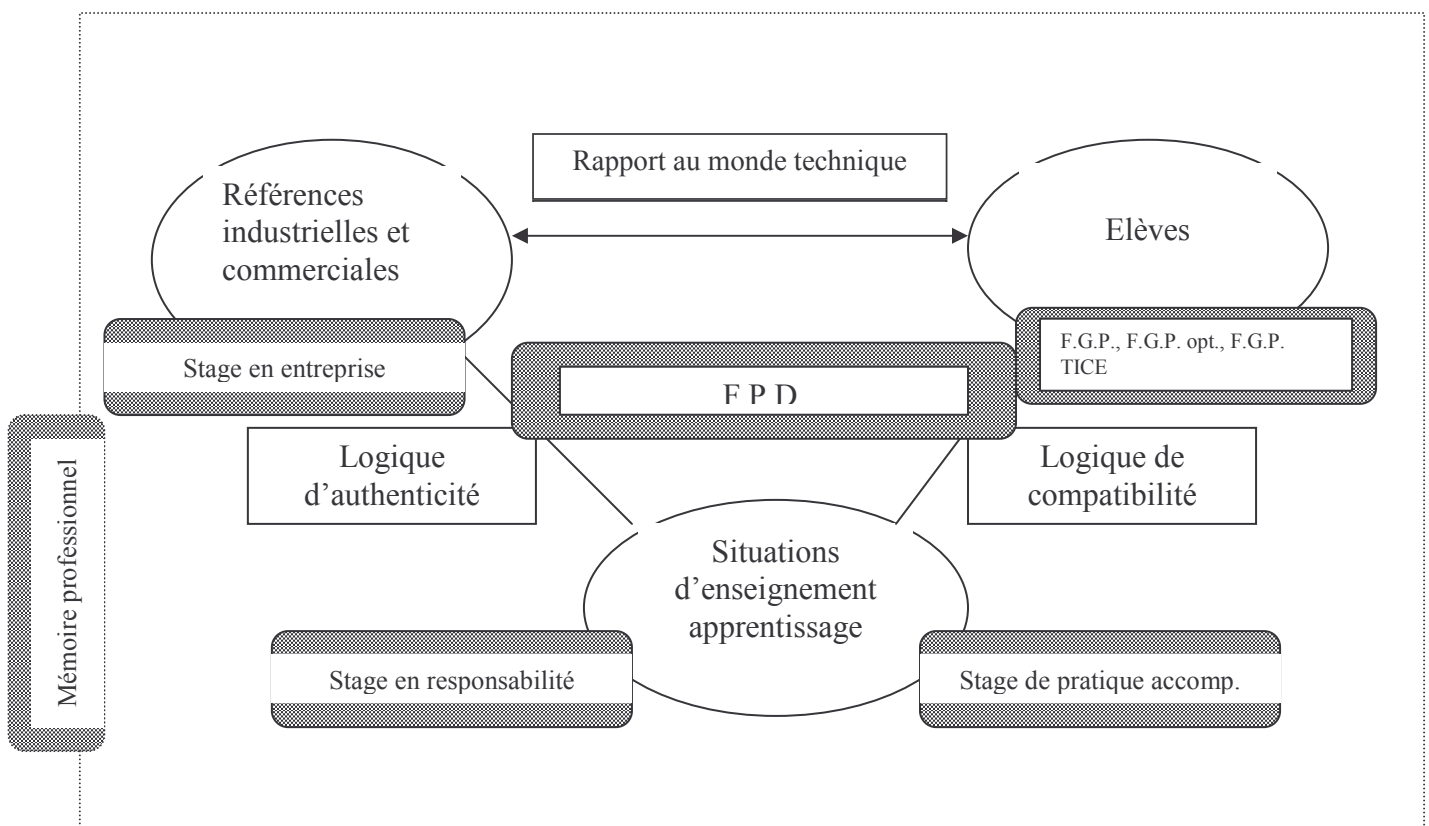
Rapport au monde technique

Références industrielles et commerciales

Elèves

Stage en entreprise

F.P.D

F.G.P., F.G.P. opt., F.G.P. TICE

Mémoire professionnel

Logique d'authenticité

Logique de compatibilité

Situations d'enseignement apprentissage

Stage en responsabilité

Stage de pratique accomp.